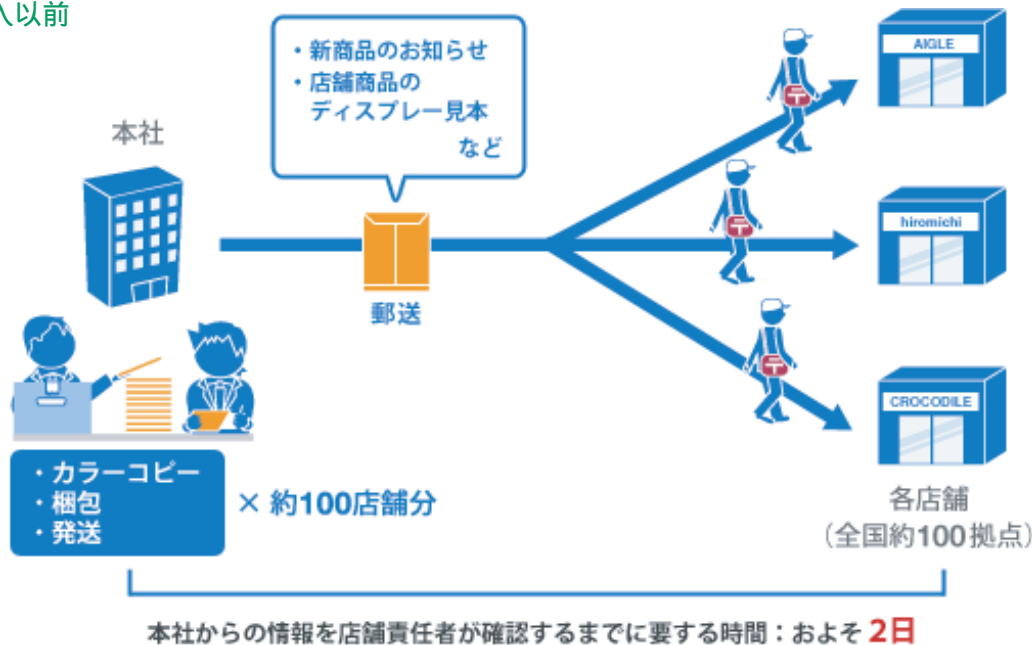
入以前

・新商品のお知らせ
・店舗商品の
ディスプレー見本
など

本社

郵送

AIGLE

hiromichi

CROCODILE

・カラーコピー
・梱包
・発送

× 約100店舗分

各店舗
（全国約100拠点）

本社からの情報を店舗責任者が確認するまでに要する時間：およそ 2日